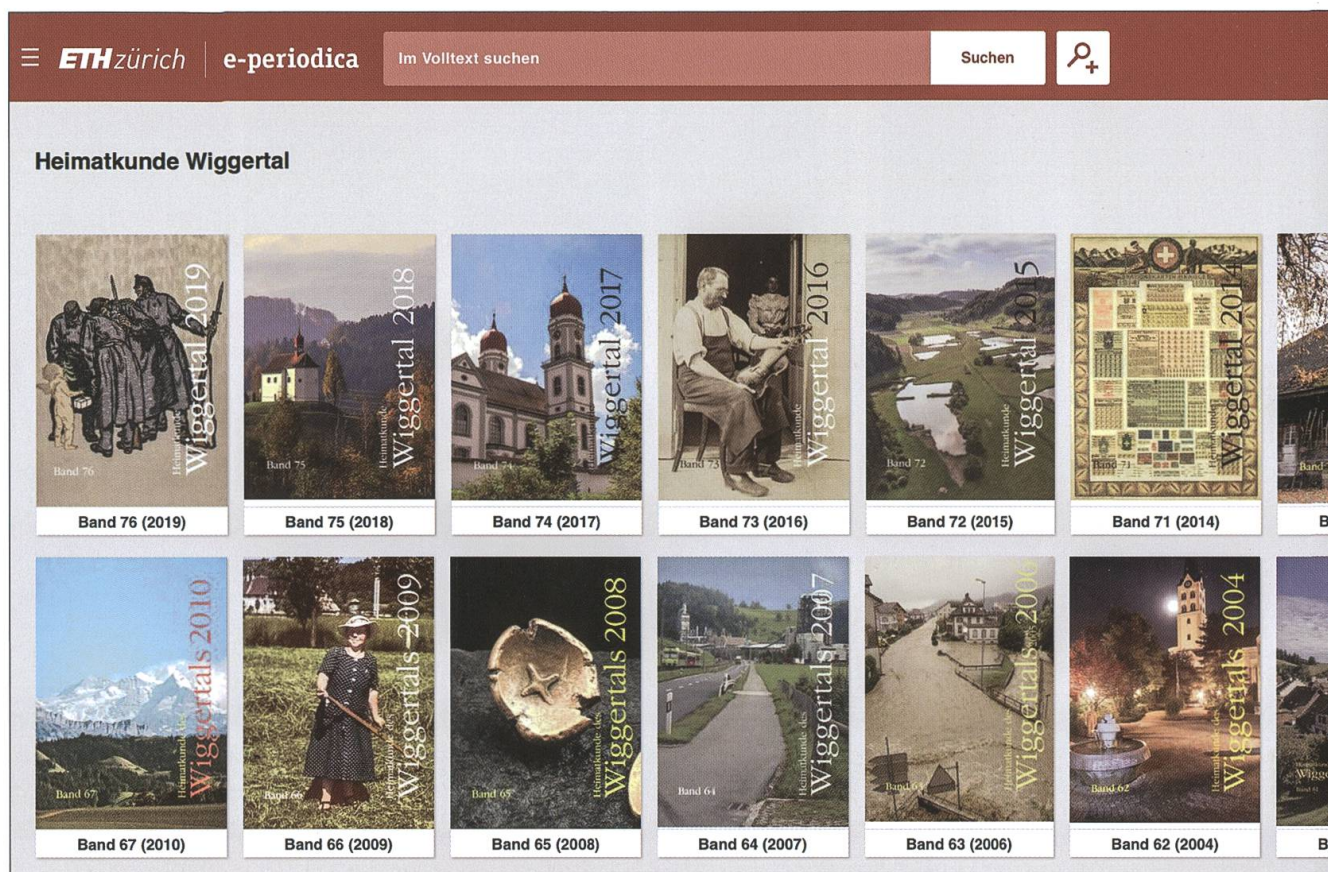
ETH zürich | e-periodica

Im Volltext suchen

Suchen

Heimatkunde Wiggertal

Heimatkunde Wiggertal 2019
Band 76
Band 76 (2019)

Heimatkunde Wiggertal 2018
Band 75
Band 75 (2018)

Heimatkunde Wiggertal 2017
Band 74
Band 74 (2017)

Heimatkunde Wiggertal 2016
Band 73
Band 73 (2016)

Heimatkunde Wiggertal 2015
Band 72
Band 72 (2015)

Wiggertal 2014
Band 71
Band 71 (2014)

Band
B

Heimatkunde des Wiggertals 2010
Band 67
Band 67 (2010)

Heimatkunde des Wiggertals 2009
Band 66
Band 66 (2009)

Heimatkunde des Wiggertals 2008
Band 65
Band 65 (2008)

Heimatkunde des Wiggertals 2007
Band 64
Band 64 (2007)

Heimatkunde des Wiggertals 2006
Band 63
Band 63 (2006)

Heimatkunde des Wiggertals 2004
Band 62
Band 62 (2004)

Wigge
Band 61
B